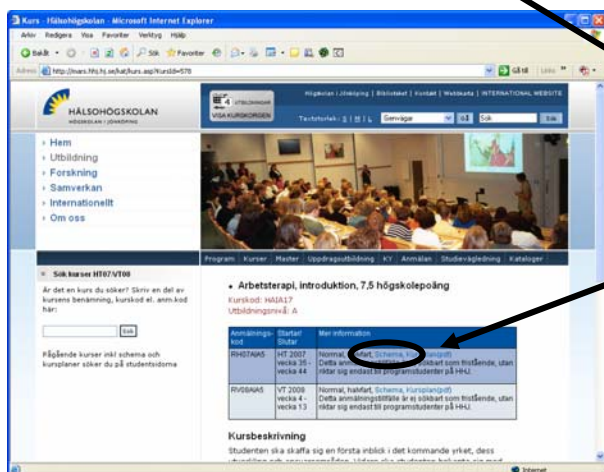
Kurs - Hälsohögskolan - Microsoft Internet Explorer

Arkiv Redigera Visa Favoriter Verktyg Hjälp

Bakåt Sök Favoriter

Adress http://mars.hhj.hj.se/kat/kurs.asp?kursId=578

Gå till Länkar

HÄLSOHÖGSKOLAN
HÖGSKOLAN I JÖNKÖPING

VISA KURSKORGEN

Högskolan i Jönköping | Bibliotek | Kontakt | Webbkarta | INTERNATIONAL WEBSITE

Textstorlek: S | M | L Genvägar Gå Sök Sök

Hem
Utbildning
Forskning
Samverkan
Internationellt
Om oss

Program Kurser Master Uppdragsutbildning KY Anmälan Studievägledning Kataloger

Sök kurser HT07/VT08

Är det en kurs du söker? Skriv en del av kursens benämning, kurskod el. anm.kod här:

Sök

Pågående kurser inkl schema och kursplaner söker du på studentsidorna

Arbetsterapi, introduktion, 7,5 högskolepoäng

Kurskod: HAIA17
Utbildningsnivå: A

| Anmälnings-kod | Startar Slutar | Mer information |
|---|---|---|
| RH07AIA5 | HT 2007 vecka 35 - vecka 44 | Normal, halvfart, Schema, Kursplan(pdf) Detta anmälningstillfälle är ej sökbart som fristående, utan riktar sig endast till programstudenter på HHJ. |
| RV08AIA5 | VT 2008 vecka 4 - vecka 13 | Normal, halvfart, Schema, Kursplan(pdf) Detta anmälningstillfälle är ej sökbart som fristående, utan riktar sig endast till programstudenter på HHJ. |

Kursbeskrivning

Studenten ska skaffa sig en första inblick i det kommande yrket, dess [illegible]

Internet